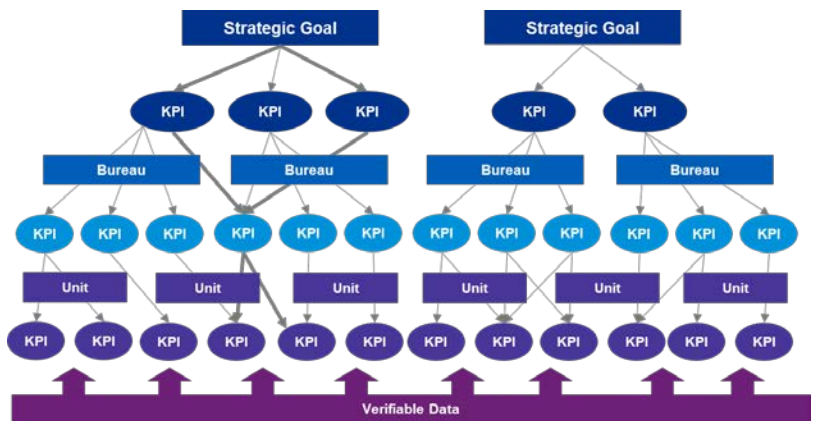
Strategic Goal

Strategic Goal

KPI KPI KPI

KPI KPI

Bureau Bureau

Bureau Bureau

KPI KPI KPI KPI KPI KPI

KPI KPI KPI KPI KPI KPI

Unit Unit Unit

Unit Unit Unit

KPI KPI KPI KPI KPI KPI

KPI KPI KPI KPI KPI KPI

Verifiable Data